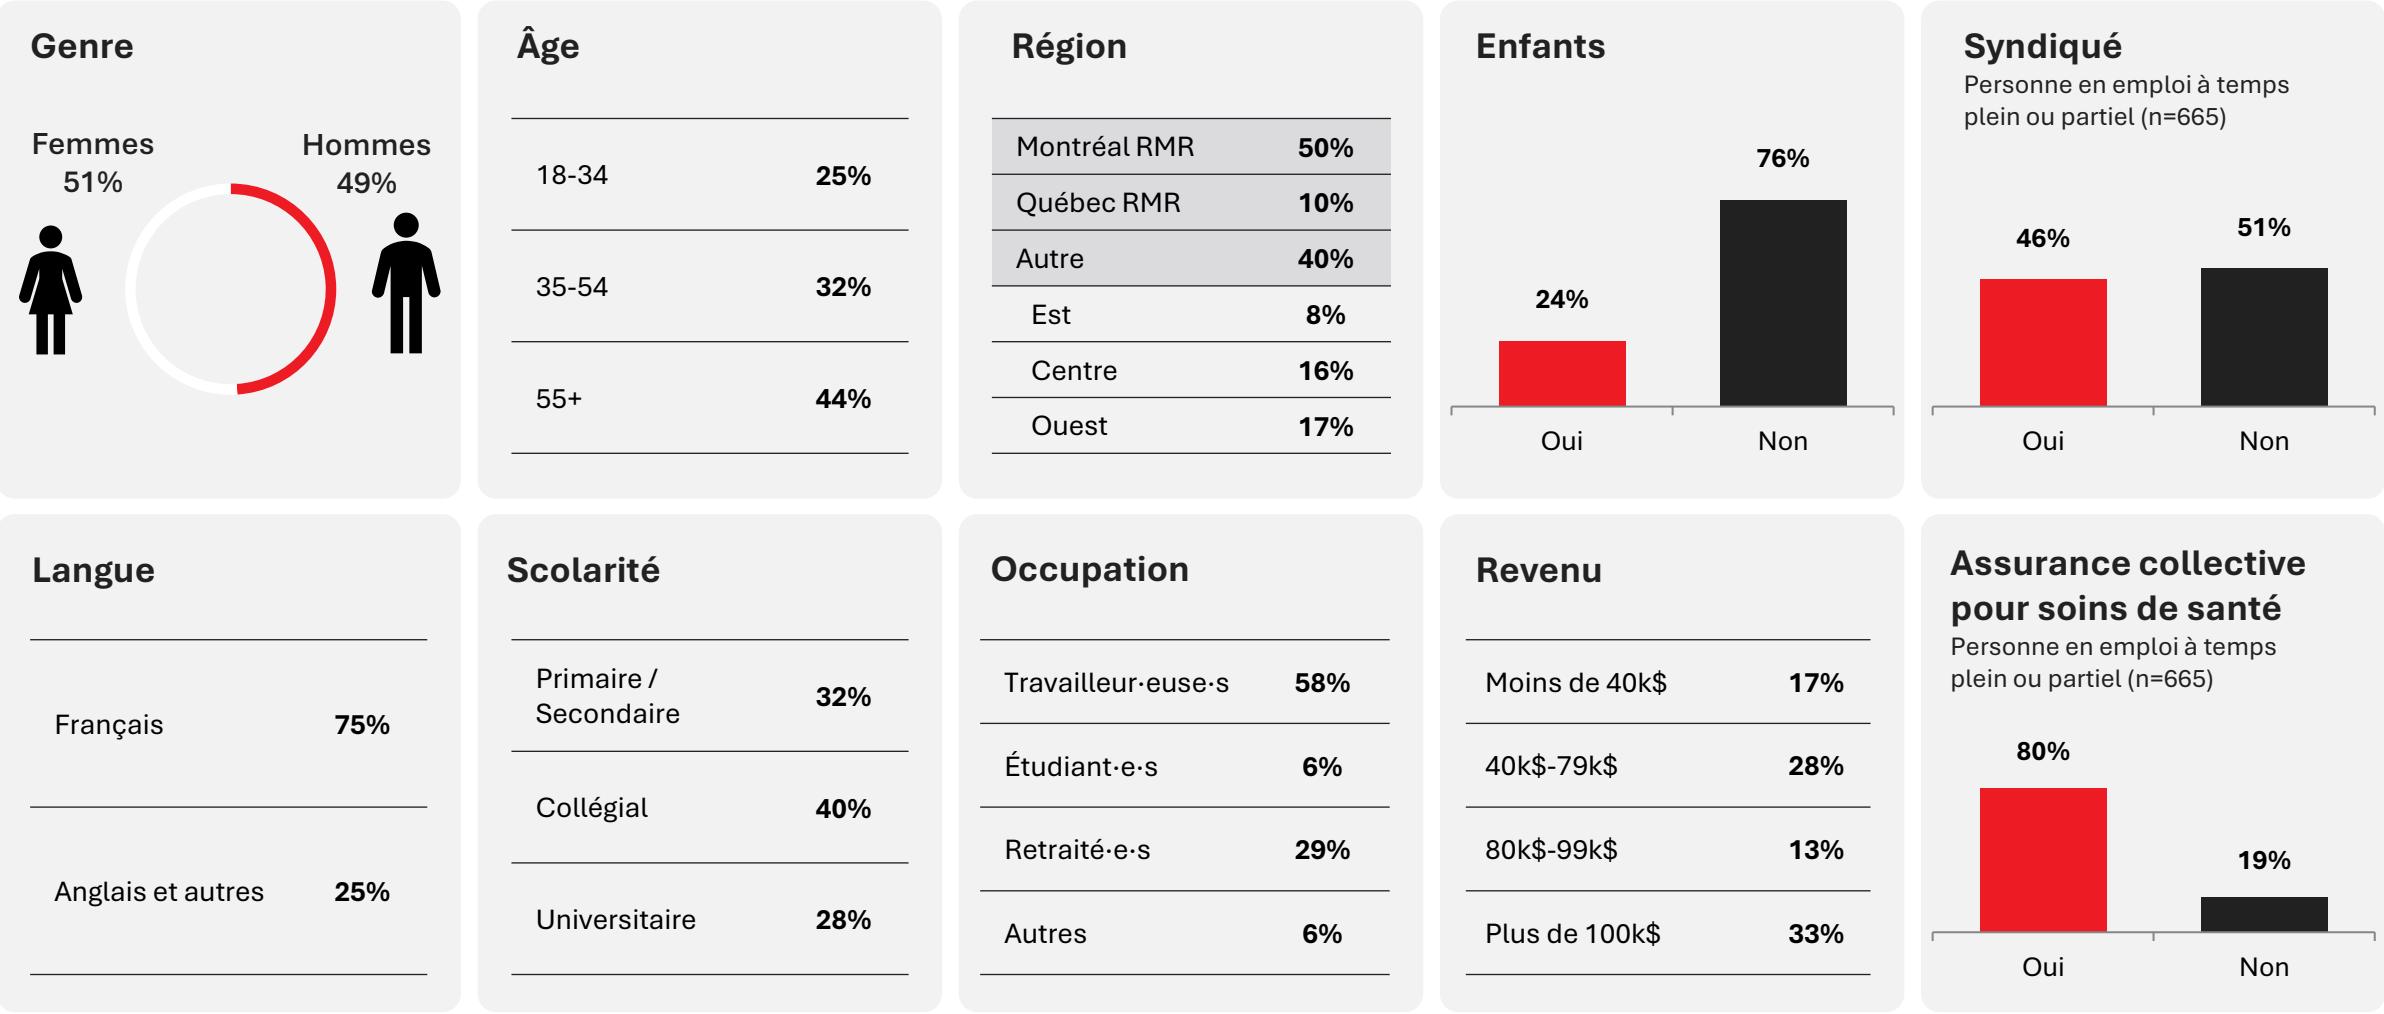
Genre

Femmes
51%

Hommes
49%

Âge

| | |
|---|---|
| 18-34 | 25% |
| 35-54 | 32% |
| 55+ | 44% |

Région

| | |
|---|---|
| Montréal RMR | 50% |
| Québec RMR | 10% |
| Autre | 40% |
| Est | 8% |
| Centre | 16% |
| Ouest | 17% |

Enfants

24%
76%
Oui
Non

Syndiqué
Personne en emploi à temps plein ou partiel (n=665)

46%
51%
Oui
Non

Langue

| | |
|---|---|
| Français | 75% |
| Anglais et autres | 25% |

Scolarité

| | |
|---|---|
| Primaire / Secondaire | 32% |
| Collégial | 40% |
| Universitaire | 28% |

Occupation

| | |
|---|---|
| Travailleur·euse·s | 58% |
| Étudiant·e·s | 6% |
| Retraité·e·s | 29% |
| Autres | 6% |

Revenu

| | |
|---|---|
| Moins de 40k$ | 17% |
| 40k$-79k$ | 28% |
| 80k$-99k$ | 13% |
| Plus de 100k$ | 33% |

Assurance collective pour soins de santé
Personne en emploi à temps plein ou partiel (n=665)

80%
19%
Oui
Non